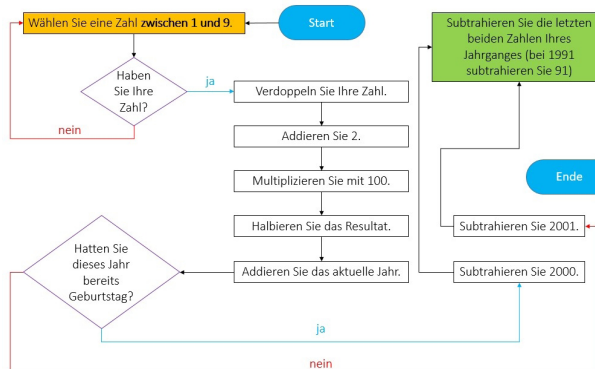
Wählen Sie eine Zahl **zwischen 1 und 9**.

Start

Haben Sie Ihre Zahl?

ja

nein

Verdoppeln Sie Ihre Zahl.

Addieren Sie 2.

Multiplizieren Sie mit 100.

Halbieren Sie das Resultat.

Addieren Sie das aktuelle Jahr.

Hatten Sie dieses Jahr bereits Geburtstag?

ja

nein

Subtrahieren Sie die letzten beiden Zahlen Ihres Jahrganges (bei 1991 subtrahieren Sie 91)

Ende

Subtrahieren Sie 2001.

Subtrahieren Sie 2000.